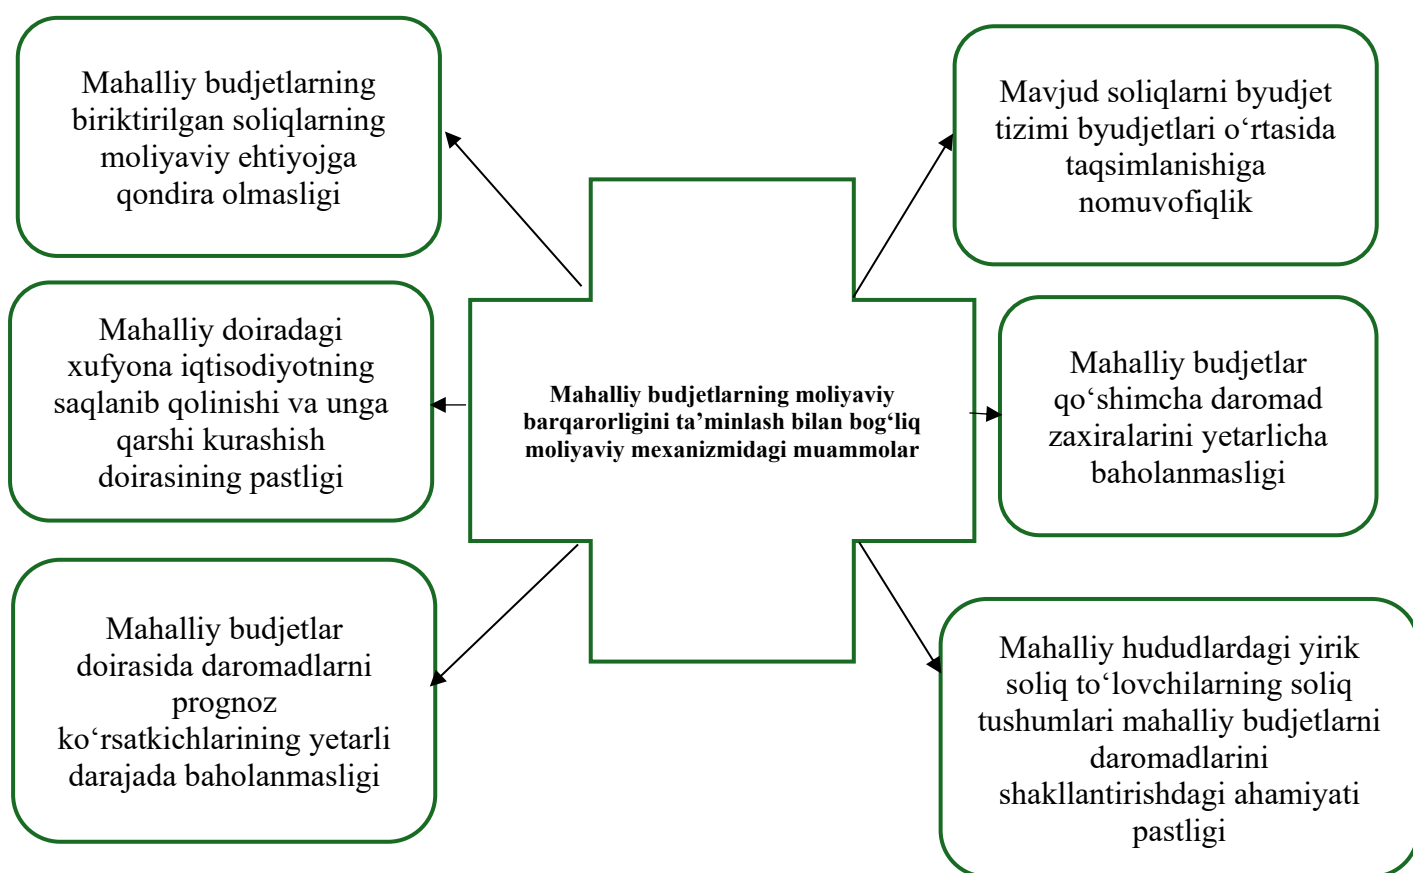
Mahalliy budjetlarning biriktirilgan soliqlarning moliyaviy ehtiyojga qondira olmasligi

Mavjud soliqlarni byudjet tizimi byudjetlari o‘rtasida taqsimlanishiga nomuvofiqlik

Mahalliy doiradagi xufyona iqtisodiyotning saqlanib qolinishi va unga qarshi kurashish doirasining pastligi

Mahalliy budjetlarning moliyaviy barqarorligini ta’minlash bilan bog‘liq moliyaviy mexanizmidagi muammolar

Mahalliy budjetlar qo‘shimcha daromad zaxiralarini yetarlicha baholanmasligi

Mahalliy budjetlar doirasida daromadlarni prognoz ko‘rsatkichlarining yetarli darajada baholanmasligi

Mahalliy hududlardagi yirik soliq to‘lovchilarning soliq tushumlari mahalliy budjetlarni daromadlarini shakllantirishdagi ahamiyati pastligi